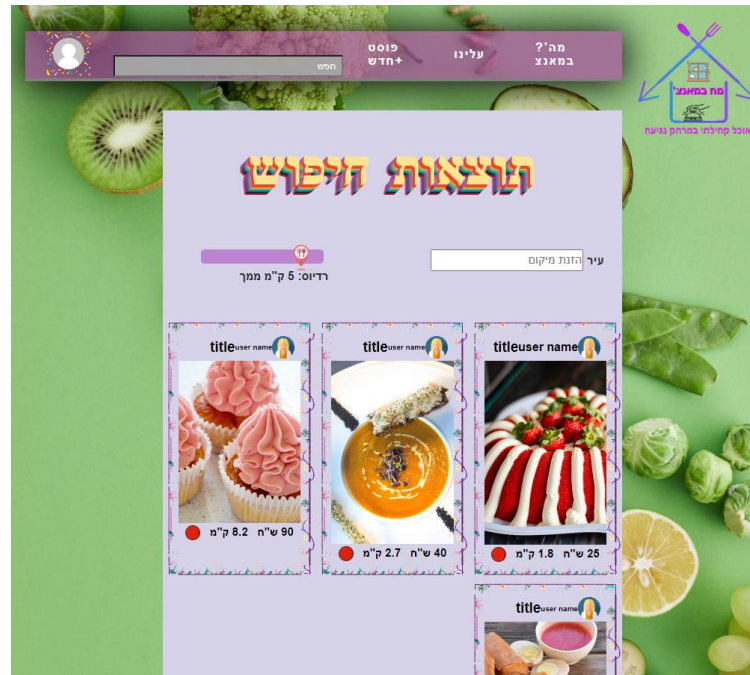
מה'? במאנצ

עלינו

פוסט +חדש

חפש

מה במאנצ'

אוכל קהילתי במרחק נגיעה

תוצאות חיפוש

עיר

הזנת מיקום

רדיוס: 5 ק"מ ממך

titleuser name

25 ש"ח 1.8 ק"מ

titleuser name

40 ש"ח 2.7 ק"מ

titleuser name

90 ש"ח 8.2 ק"מ

titleuser name